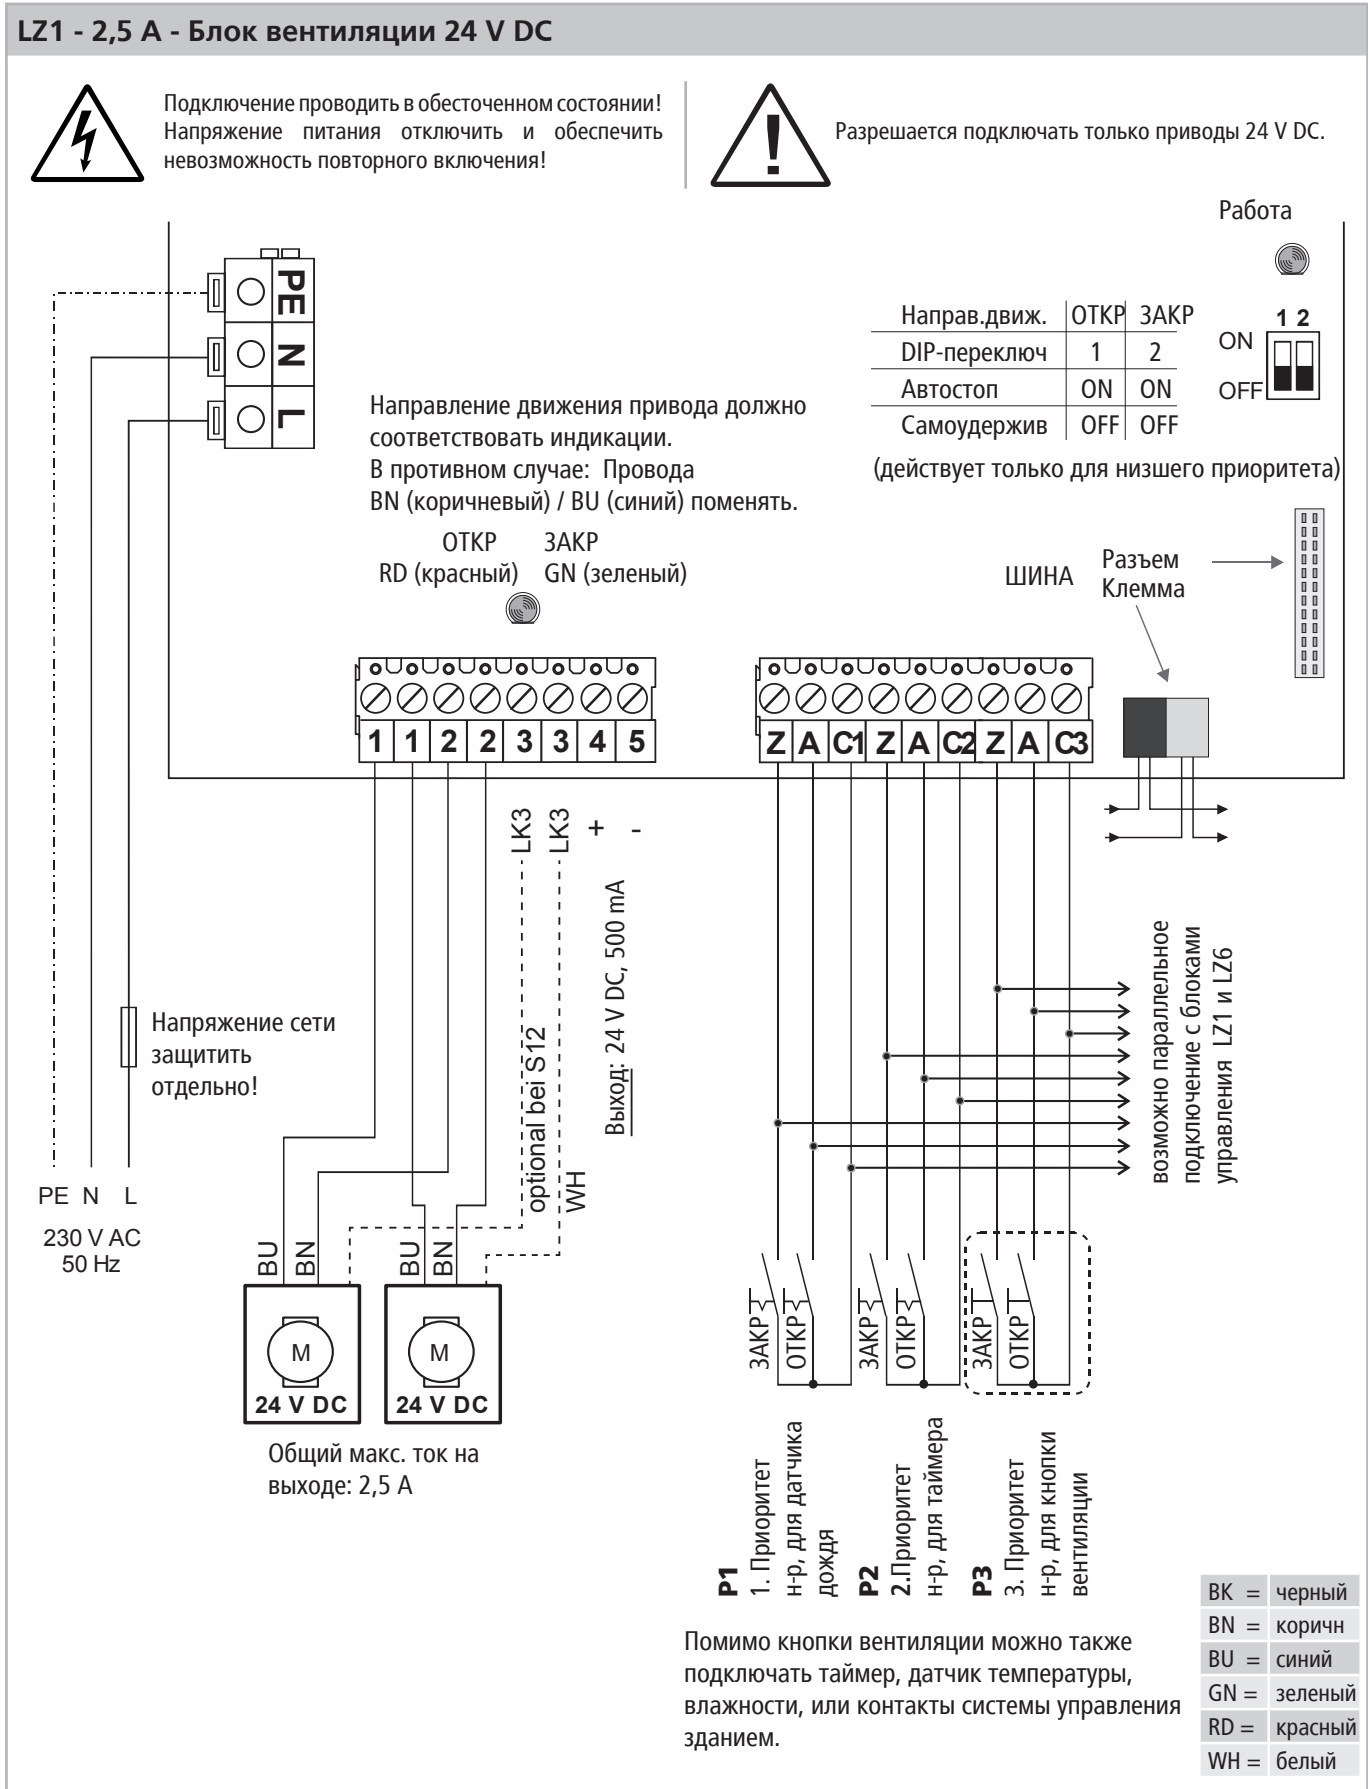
LZ1 - 2,5 A - Блок вентиляции 24 V DC

Подключение проводить в обесточенном состоянии! Напряжение питания отключить и обеспечить невозможность повторного включения!

Разрешается подключать только приводы 24 V DC.

Работа

| Направ.движ. | ОТКР | ЗАКР |
|---|---|---|
| DIP-переключ | 1 | 2 |
| Автостоп | ON | ON |
| Самоудержив | OFF | OFF |

(действует только для низшего приоритета)

1 2
ON
OFF

PE
N
L

Направление движения привода должно соответствовать индикации.
В противном случае: Провода BN (коричневый) / BU (синий) поменять.

ОТКР
RD (красный)
ЗАКР
GN (зеленый)

ШИНА
Разъем
Клемма

1 1 2 2 3 3 4 5

Z A C1 Z A C2 Z A C3

LK3 LK3 + -

optional bei S12
WH

Выход: 24 V DC, 500 mA

возможно параллельное подключение с блоками управления LZ1 и LZ6

Напряжение сети защитить отдельно!

PE N L
230 V AC
50 Hz

BU BN
M
24 V DC

BU BN
M
24 V DC

Общий макс. ток на выходе: 2,5 A

ЗАКР ОТКР
ЗАКР ОТКР
ЗАКР ОТКР

P1 1. Приоритет н-р, для датчика дождя
P2 2.Приоритет н-р, для таймера
P3 3. Приоритет н-р, для кнопки вентиляции

Помимо кнопки вентиляции можно также подключать таймер, датчик температуры, влажности, или контакты системы управления зданием.

| BK = | черный |
|---|---|
| BN = | коричн |
| BU = | синий |
| GN = | зеленый |
| RD = | красный |
| WH = | белый |